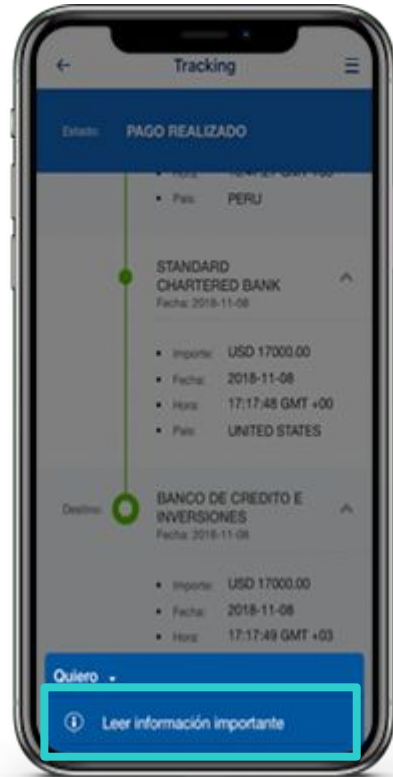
Tracking

Estado: PAGO REALIZADO

Hora: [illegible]

País: PERU

STANDARD CHARTERED BANK
Fecha: 2018-11-08

Importe: USD 17000.00
Fecha: 2018-11-08
Hora: 17:17:48 GMT +00
País: UNITED STATES

Destino: BANCO DE CREDITO E INVERSIONES
Fecha: 2018-11-08

Importe: USD 17000.00
Fecha: 2018-11-08
Hora: 17:17:49 GMT +03

Quiero

Leer información importante